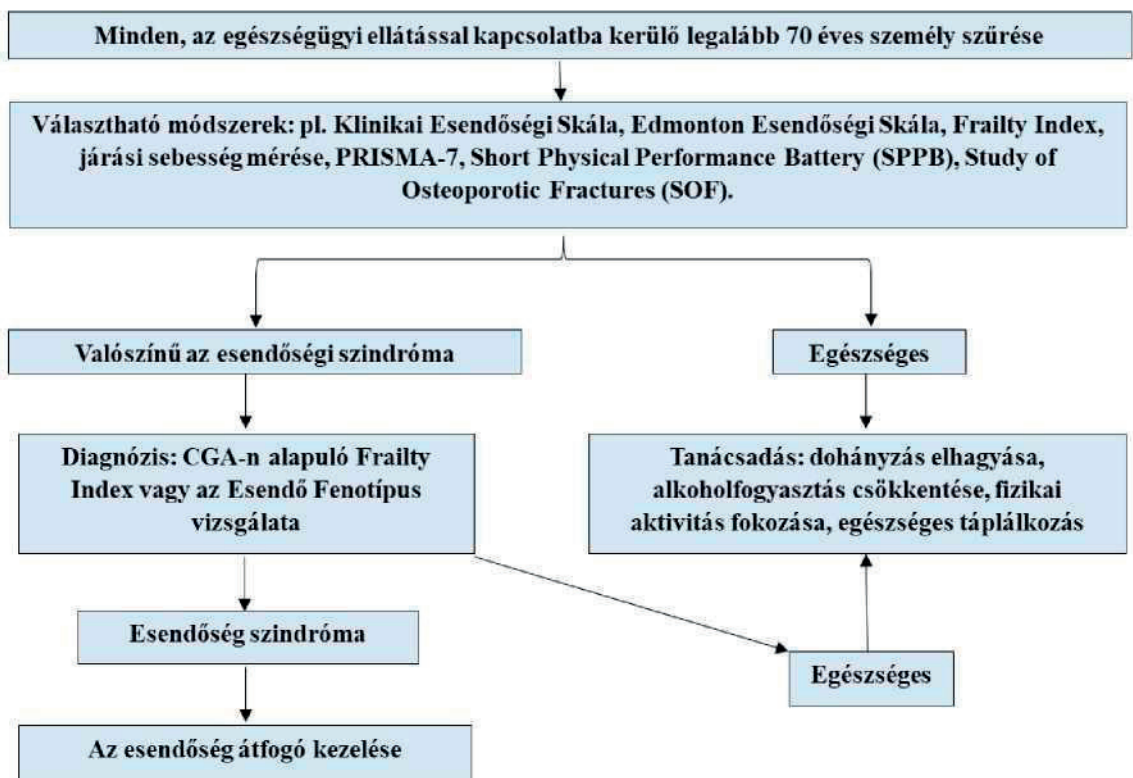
Minden, az egészségügyi ellátással kapcsolatba kerülő legalább 70 éves személy szűrése

Választható módszerek: pl. Klinikai Esendőségi Skála, Edmonton Esendőségi Skála, Frailty Index, járási sebesség mérése, PRISMA-7, Short Physical Performance Battery (SPPB), Study of Osteoporotic Fractures (SOF).

Valószínű az esendőségi szindróma

Egészséges

Diagnózis: CGA-n alapuló Frailty Index vagy az Esendő Fenotípus vizsgálata

Tanácsadás: dohányzás elhagyása, alkoholfogyasztás csökkentése, fizikai aktivitás fokozása, egészséges táplálkozás

Esendőség szindróma

Egészséges

Az esendőség átfogó kezelése